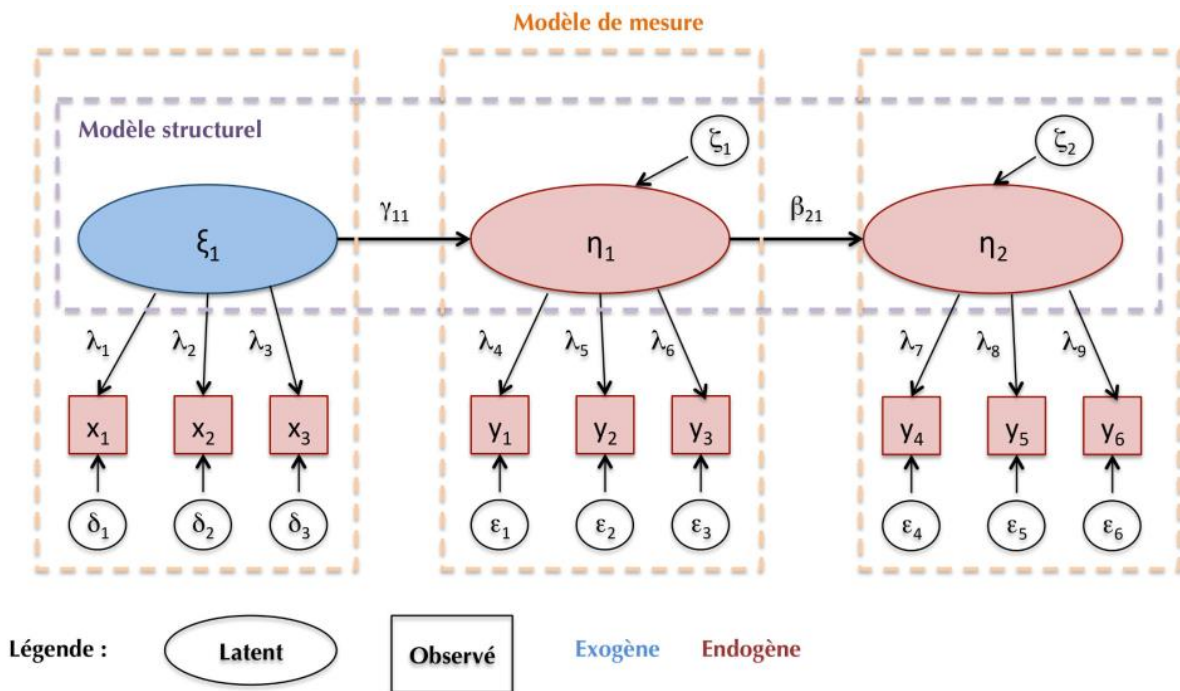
Modèle de mesure

Modèle structurel

$\zeta_1$

$\zeta_2$

$\gamma_{11}$

$\beta_{21}$

$\xi_1$

$\eta_1$

$\eta_2$

$\lambda_1$ $\lambda_2$ $\lambda_3$

$\lambda_4$ $\lambda_5$ $\lambda_6$

$\lambda_7$ $\lambda_8$ $\lambda_9$

$x_1$ $x_2$ $x_3$

$y_1$ $y_2$ $y_3$

$y_4$ $y_5$ $y_6$

$\delta_1$ $\delta_2$ $\delta_3$

$\varepsilon_1$ $\varepsilon_2$ $\varepsilon_3$

$\varepsilon_4$ $\varepsilon_5$ $\varepsilon_6$

Légende : Latent Observé Exogène Endogène